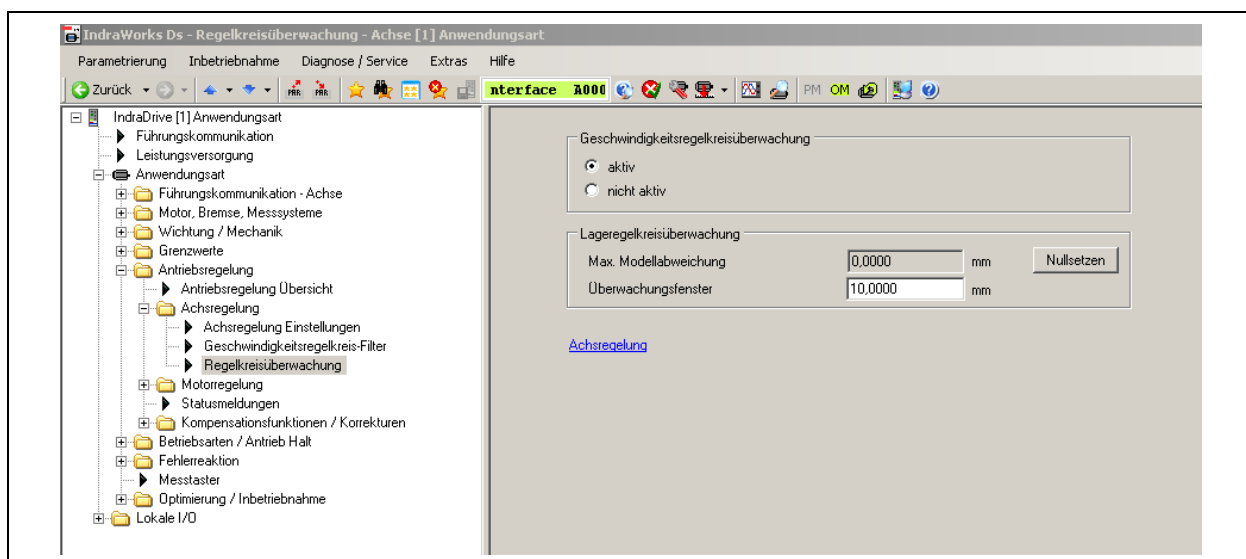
IndraWorks Ds - Regelkreisüberwachung - Achse [1] Anwendungsart

Parametrierung Inbetriebnahme Diagnose / Service Extras Hilfe

Zurück nterface A000 PM OM

IndraDrive [1] Anwendungsart
Führungskommunikation
Leistungsversorgung
Anwendungsart
Führungskommunikation - Achse
Motor, Bremse, Messsysteme
Wichtung / Mechanik
Grenzwerte
Antriebsregelung
Antriebsregelung Übersicht
Achsregelung
Achsregelung Einstellungen
Geschwindigkeitsregelkreis-Filter
Regelkreisüberwachung
Motorregelung
Statusmeldungen
Kompensationsfunktionen / Korrekturen
Betriebsarten / Antrieb Halt
Fehlerreaktion
Messtaster
Optimierung / Inbetriebnahme
Lokale I/O

Geschwindigkeitsregelkreisüberwachung
aktiv
nicht aktiv

Lageregelkreisüberwachung
| Max. Modellabweichung | 0,0000 | mm | Nullsetzen |
|---|---|---|---|
| Überwachungsfenster | 10,0000 | mm | |

Achsregelung